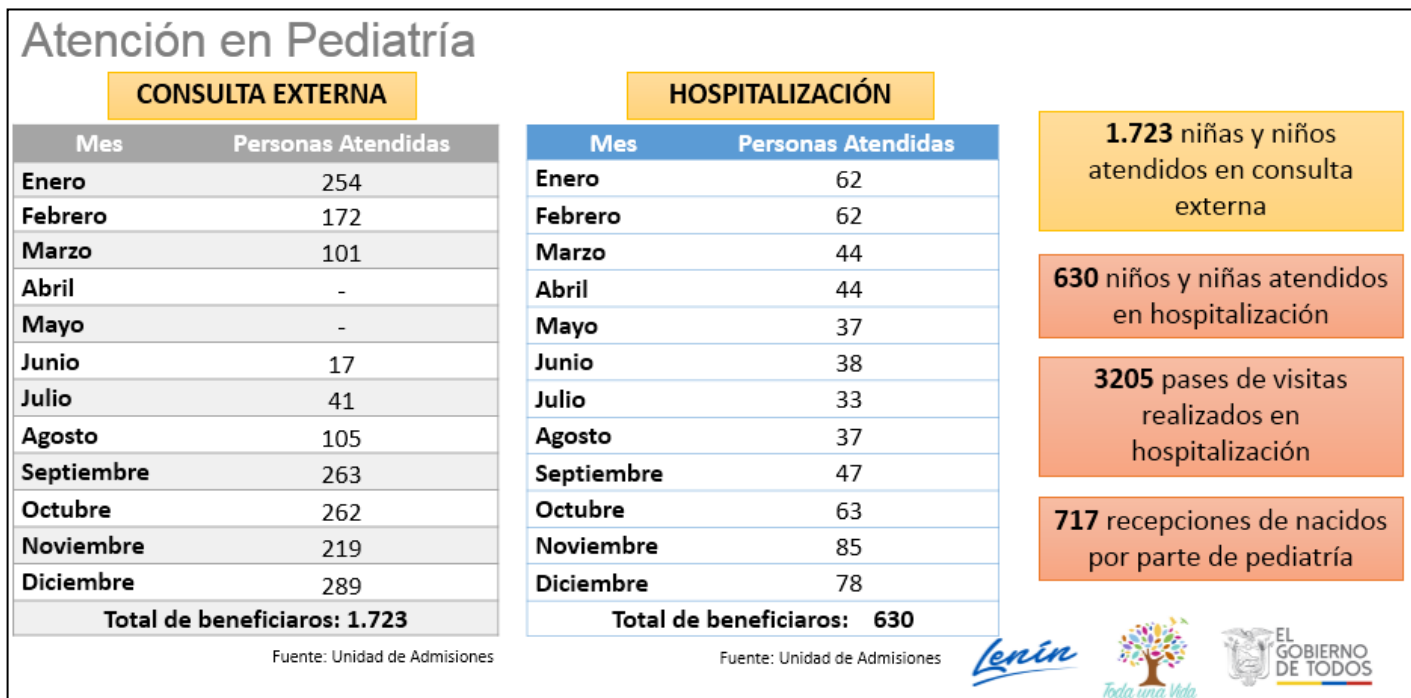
Atención en Pediatría

CONSULTA EXTERNA

| Mes | Personas Atendidas |
|---|---|
| Enero | 254 |
| Febrero | 172 |
| Marzo | 101 |
| Abril | - |
| Mayo | - |
| Junio | 17 |
| Julio | 41 |
| Agosto | 105 |
| Septiembre | 263 |
| Octubre | 262 |
| Noviembre | 219 |
| Diciembre | 289 |
| Total de beneficiaros: 1.723 | |

Fuente: Unidad de Admisiones

HOSPITALIZACIÓN

| Mes | Personas Atendidas |
|---|---|
| Enero | 62 |
| Febrero | 62 |
| Marzo | 44 |
| Abril | 44 |
| Mayo | 37 |
| Junio | 38 |
| Julio | 33 |
| Agosto | 37 |
| Septiembre | 47 |
| Octubre | 63 |
| Noviembre | 85 |
| Diciembre | 78 |
| Total de beneficiaros: 630 | |

Fuente: Unidad de Admisiones

1.723 niñas y niños atendidos en consulta externa

630 niños y niñas atendidos en hospitalización

3205 pases de visitas realizados en hospitalización

717 recepciones de nacidos por parte de pediatría

Lenín

Toda una Vida

EL GOBIERNO DE TODOS